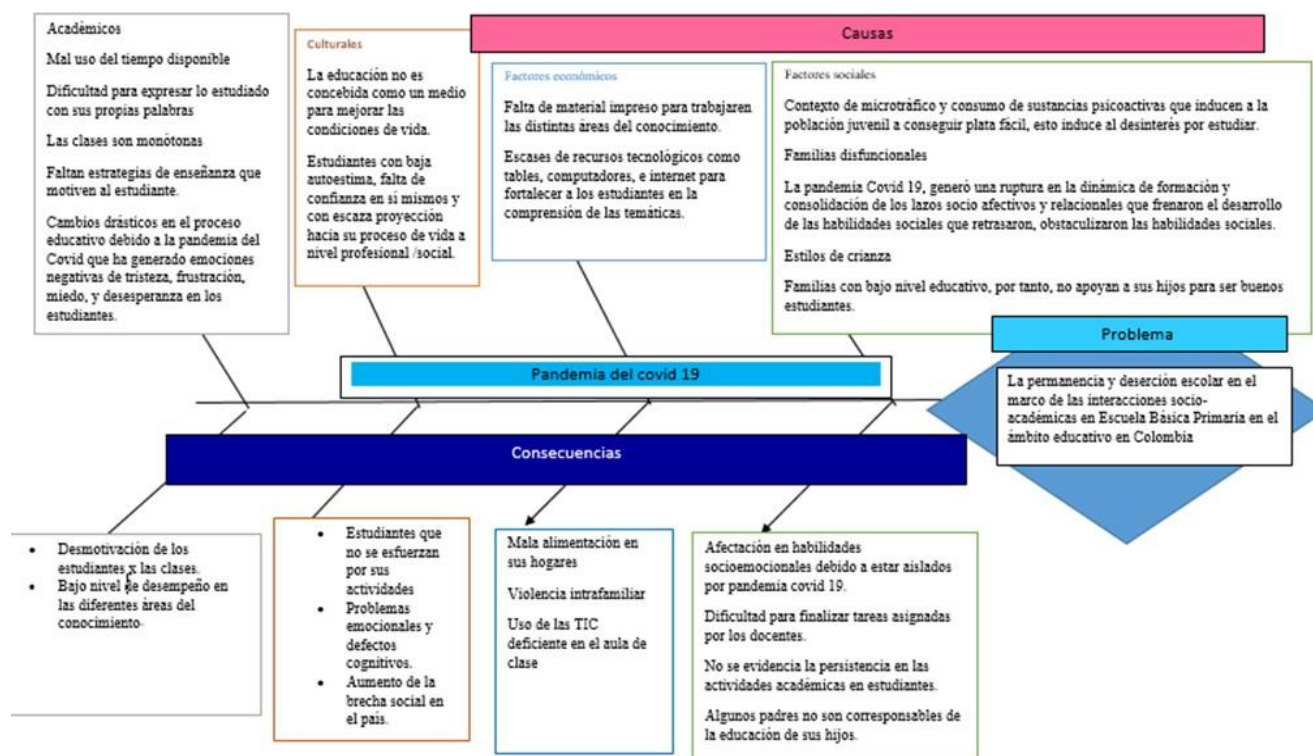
Académicos

Mal uso del tiempo disponible

Dificultad para expresar lo estudiado con sus propias palabras

Las clases son monótonas

Faltan estrategias de enseñanza que motiven al estudiante.

Cambios drásticos en el proceso educativo debido a la pandemia del Covid que ha generado emociones negativas de tristeza, frustración, miedo, y desesperanza en los estudiantes.

Culturales

La educación no es concebida como un medio para mejorar las condiciones de vida.

Estudiantes con baja autoestima, falta de confianza en sí mismos y con escaza proyección hacia su proceso de vida a nivel profesional /social.

Causas

Factores económicos

Falta de material impreso para trabajaren las distintas áreas del conocimiento.

Escases de recursos tecnológicos como tables, computadores, e internet para fortalecer a los estudiantes en la comprensión de las temáticas.

Factores sociales

Contexto de microtráfico y consumo de sustancias psicoactivas que inducen a la población juvenil a conseguir plata fácil, esto induce al desinterés por estudiar.

Familias disfuncionales

La pandemia Covid 19, generó una ruptura en la dinámica de formación y consolidación de los lazos socio afectivos y relacionales que frenaron el desarrollo de las habilidades sociales que retrasaron, obstaculizaron las habilidades sociales.

Estilos de crianza

Familias con bajo nivel educativo, por tanto, no apoyan a sus hijos para ser buenos estudiantes.

Problema

La permanencia y deserción escolar en el marco de las interacciones socio-académicas en Escuela Básica Primaria en el ámbito educativo en Colombia

Pandemia del covid 19

Consecuencias

- Desmotivación de los estudiantes x las clases.
- Bajo nivel de desempeño en las diferentes áreas del conocimiento.

- Estudiantes que no se esfuerzan por sus actividades
- Problemas emocionales y defectos cognitivos.
- Aumento de la brecha social en el país.

Mala alimentación en sus hogares

Violencia intrafamiliar

Uso de las TIC deficiente en el aula de clase

Afectación en habilidades socioemocionales debido a estar aislados por pandemia covid 19.

Dificultad para finalizar tareas asignadas por los docentes.

No se evidencia la persistencia en las actividades académicas en estudiantes.

Algunos padres no son corresponsables de la educación de sus hijos.